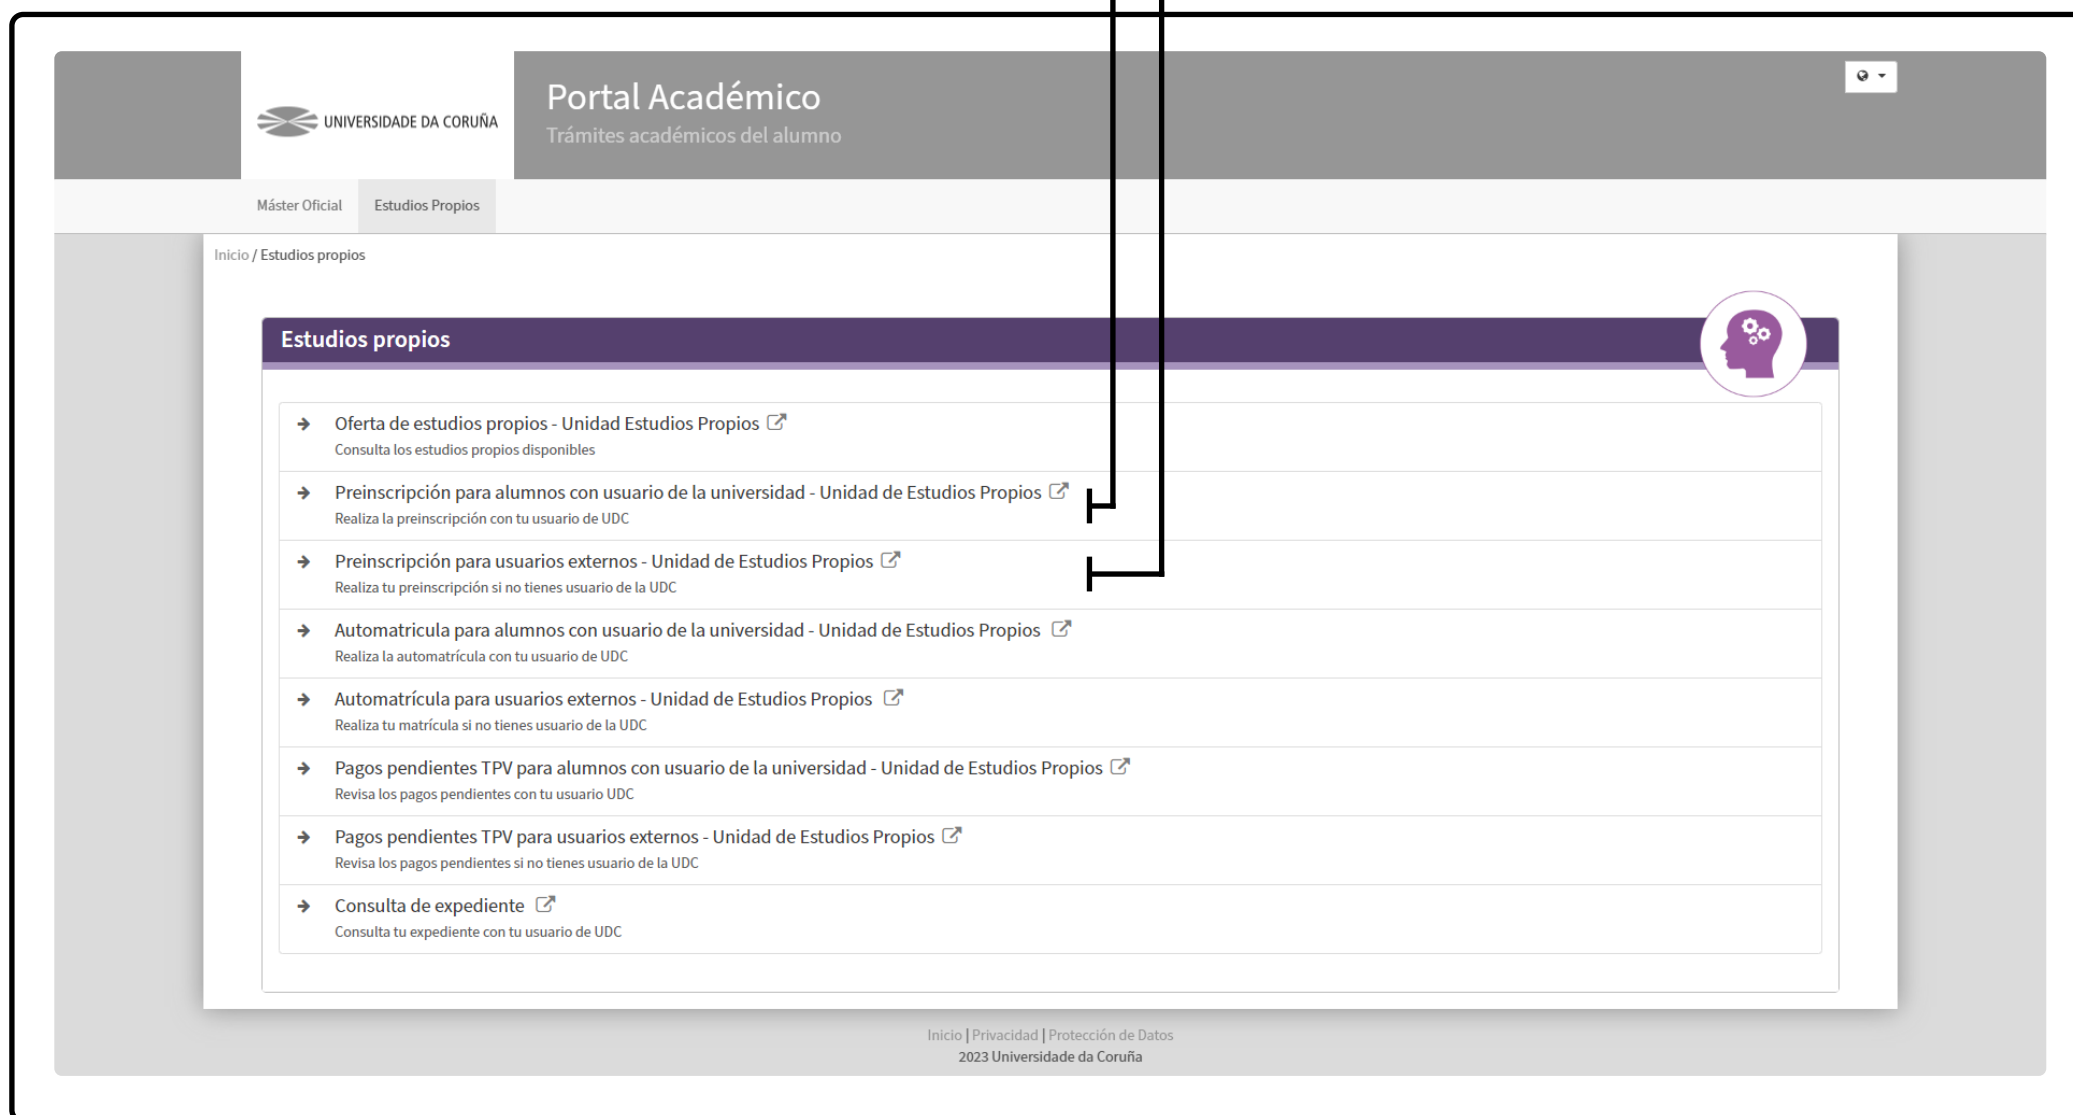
UNIVERSIDADE DA CORUÑA

Portal Académico
Trámites académicos del alumno

Máster Oficial
Estudios Propios

Inicio / Estudios propios

Estudios propios

Oferta de estudios propios - Unidad Estudios Propios
Consulta los estudios propios disponibles

Preinscripción para alumnos con usuario de la universidad - Unidad de Estudios Propios
Realiza la preinscripción con tu usuario de UDC

Preinscripción para usuarios externos - Unidad de Estudios Propios
Realiza tu preinscripción si no tienes usuario de la UDC

Automatricula para alumnos con usuario de la universidad - Unidad de Estudios Propios
Realiza la automatrícula con tu usuario de UDC

Automatrícula para usuarios externos - Unidad de Estudios Propios
Realiza tu matrícula si no tienes usuario de la UDC

Pagos pendientes TPV para alumnos con usuario de la universidad - Unidad de Estudios Propios
Revisa los pagos pendientes con tu usuario UDC

Pagos pendientes TPV para usuarios externos - Unidad de Estudios Propios
Revisa los pagos pendientes si no tienes usuario de la UDC

Consulta de expediente
Consulta tu expediente con tu usuario de UDC

Inicio | Privacidad | Protección de Datos
2023 Universidade da Coruña